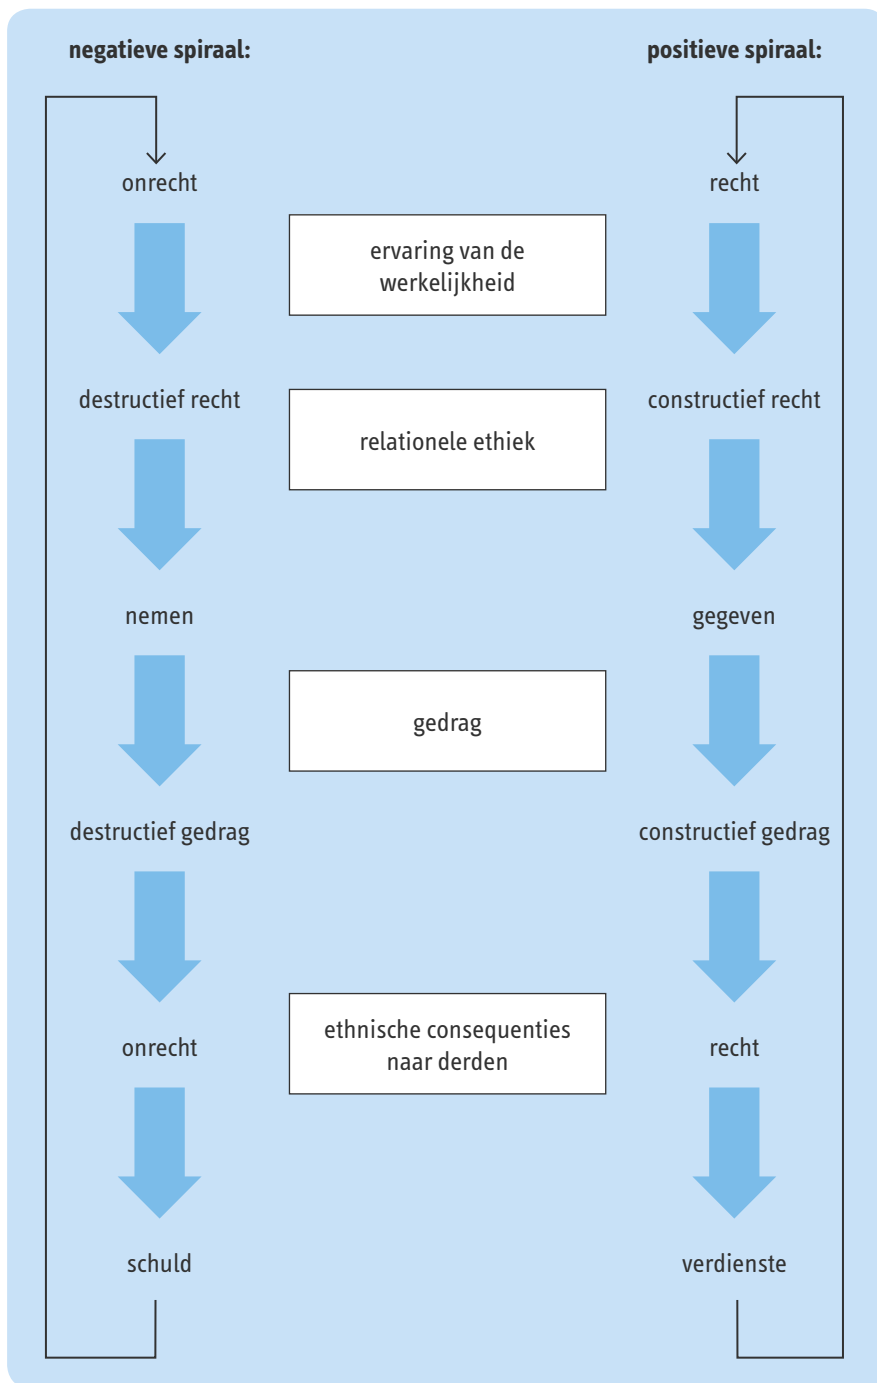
**negatieve spiraal:**

**positieve spiraal:**

onrecht

recht

ervaring van de werkelijkheid

destructief recht

relationele ethiek

constructief recht

nemen

gegeven

gedrag

destructief gedrag

constructief gedrag

onrecht

ethnische consequenties naar derden

recht

schuld

verdienste